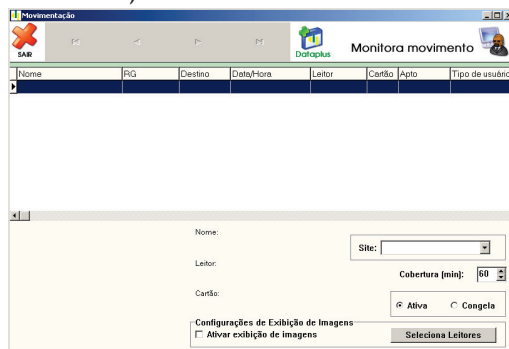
Movimentação

SAIR

Dataplus

Monitora movimento

| Nome | RG | Destino | Data/Hora | Leitor | Cartão | Apto | Tipo de usuário |
|---|---|---|---|---|---|---|---|
| | | | | | | | |

Nome:

Site:

Leitor:

Cobertura (min): 60

Cartão:

Ativa

Congela

Configurações de Exibição de Imagens

Ativar exibição de imagens

Seleciona Leitores